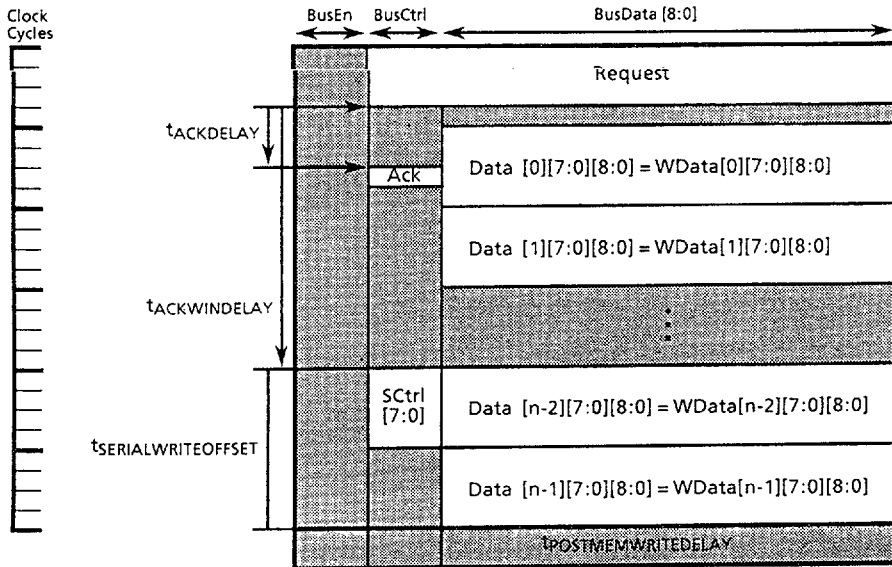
Clock Cycles

BusEn BusCtrl BusData [8:0]

Request

$t_{ACKDELAY}$

Ack

Data [0][7:0][8:0] = WData[0][7:0][8:0]

Data [1][7:0][8:0] = WData[1][7:0][8:0]

$t_{ACKWINDELAY}$

SCtrl [7:0]

Data [n-2][7:0][8:0] = WData[n-2][7:0][8:0]

$t_{SERIALWRITEOFFSET}$

Data [n-1][7:0][8:0] = WData[n-1][7:0][8:0]

$t_{POSTMEMWRITEDELAY}$